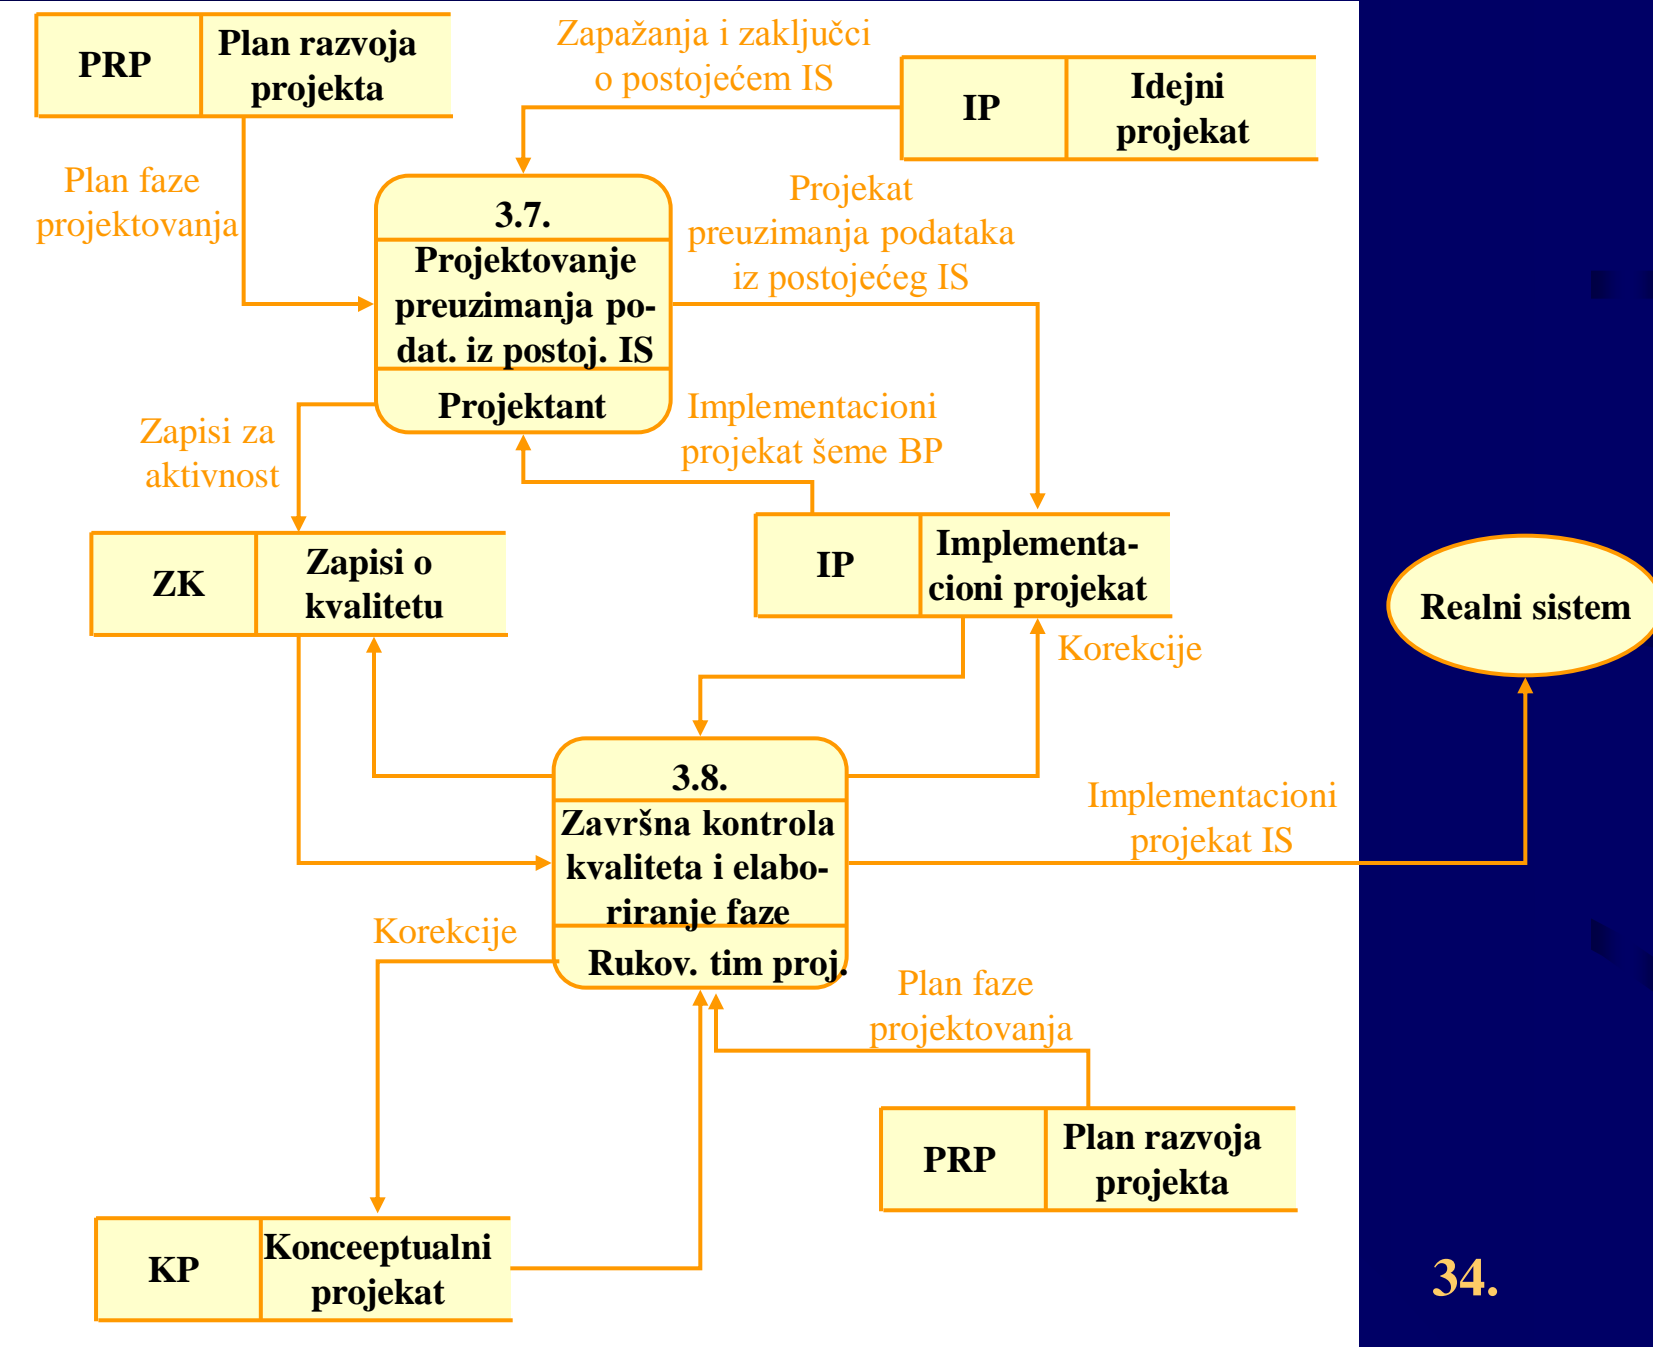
PRP | Plan razvoja projekta

Zapažanja i zaključci o postojećem IS

IP | Idejni projekat

Plan faze projektovanja

3.7.
Projektovanje preuzimanja podat. iz postoj. IS
Projektant

Projekat preuzimanja podataka iz postojećeg IS

Zapisi za aktivnost

Implementacioni projekat šeme BP

ZK | Zapisi o kvalitetu

IP | Implementacioni projekat

Realni sistem

Korekcije

3.8.
Završna kontrola kvaliteta i elaboriranje faze
Rukov. tim proj.

Implementacioni projekat IS

Korekcije

Plan faze projektovanja

PRP | Plan razvoja projekta

KP | Konceeptualni projekat

34.